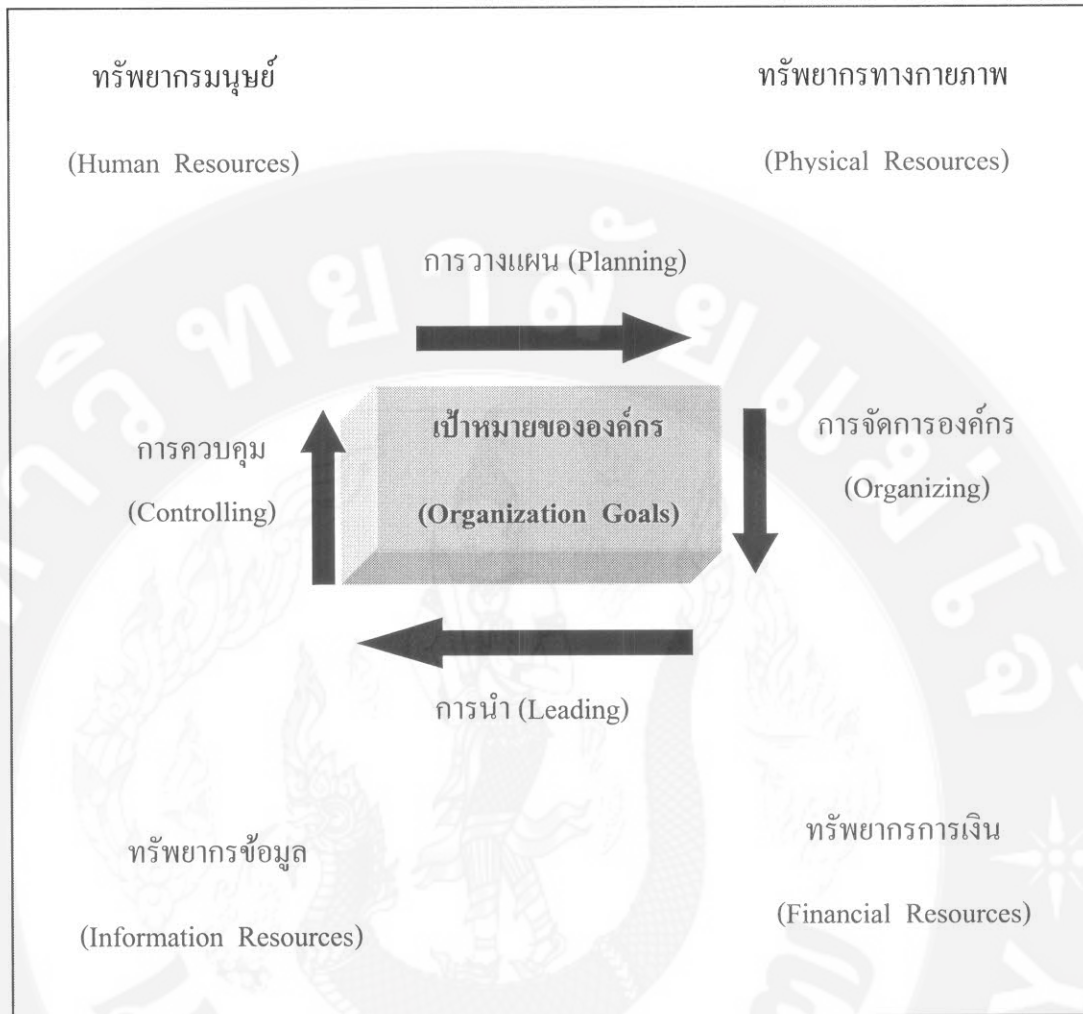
ทรัพยากรมนุษย์

(Human Resources)

ทรัพยากรทางกายภาพ

(Physical Resources)

การวางแผน (Planning)

การควบคุม

(Controlling)

เป้าหมายขององค์กร

(Organization Goals)

การจัดการองค์กร

(Organizing)

การนำ (Leading)

ทรัพยากรข้อมูล

(Information Resources)

ทรัพยากรการเงิน

(Financial Resources)